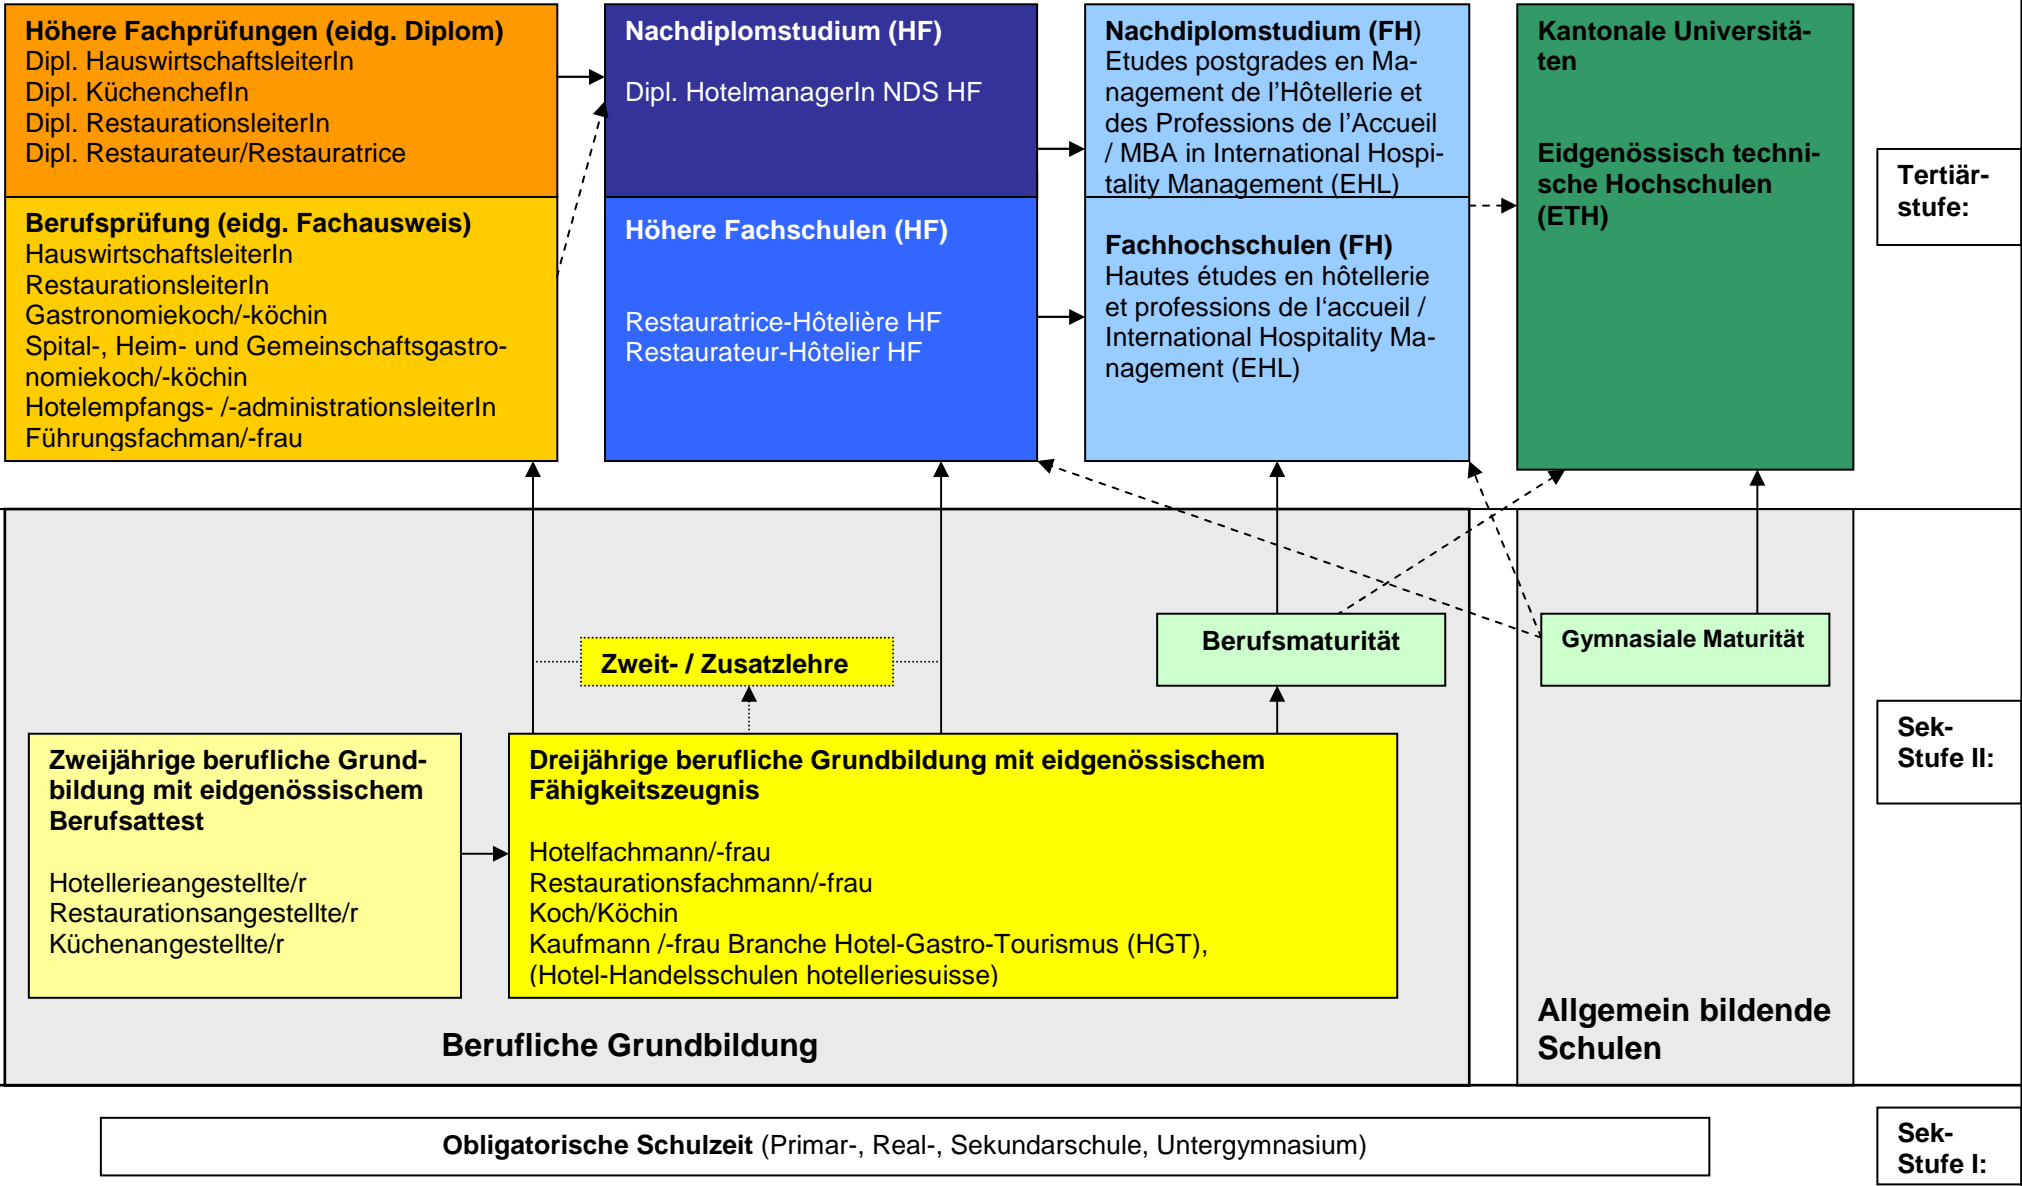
Höhere Fachprüfungen (eidg. Diplom)
Dipl. HauswirtschaftsleiterIn
Dipl. KüchenchefIn
Dipl. RestaurationsleiterIn
Dipl. Restaurateur/Restauratrice

Berufsprüfung (eidg. Fachausweis)
HauswirtschaftsleiterIn
RestaurationsleiterIn
Gastronomiekoch/-köchin
Spital-, Heim- und Gemeinschaftsgastronomiekoch/-köchin
Hotelempfangs- /-administrationsleiterIn
Führungsfachman/-frau

Nachdiplomstudium (HF)
Dipl. HotelmanagerIn NDS HF

Höhere Fachschulen (HF)
Restauratrice-Hôtelière HF
Restaurateur-Hôtelier HF

Nachdiplomstudium (FH)
Etudes postgrades en Management de l'Hôtellerie et des Professions de l'Accueil / MBA in International Hospitality Management (EHL)

Fachhochschulen (FH)
Hautes études en hôtellerie et professions de l'accueil / International Hospitality Management (EHL)

Kantonale Universitäten

Eidgenössisch technische Hochschulen (ETH)

Tertiärstufe:

Zweit- / Zusatzlehre

Berufsmaturität

Gymnasiale Maturität

Sek-Stufe II:

Zweijährige berufliche Grundbildung mit eidgenössischem Berufsattest

Hotellerieangestellte/r
Restaurationsangestellte/r
Küchenangestellte/r

Dreijährige berufliche Grundbildung mit eidgenössischem Fähigkeitszeugnis

Hotelfachmann/-frau
Restaurationsfachmann/-frau
Koch/Köchin
Kaufmann /-frau Branche Hotel-Gastro-Tourismus (HGT), (Hotel-Handelsschulen hotelleriesuisse)

Berufliche Grundbildung

Allgemein bildende Schulen

Obligatorische Schulzeit (Primar-, Real-, Sekundarschule, Untergymnasium)

Sek-Stufe I: